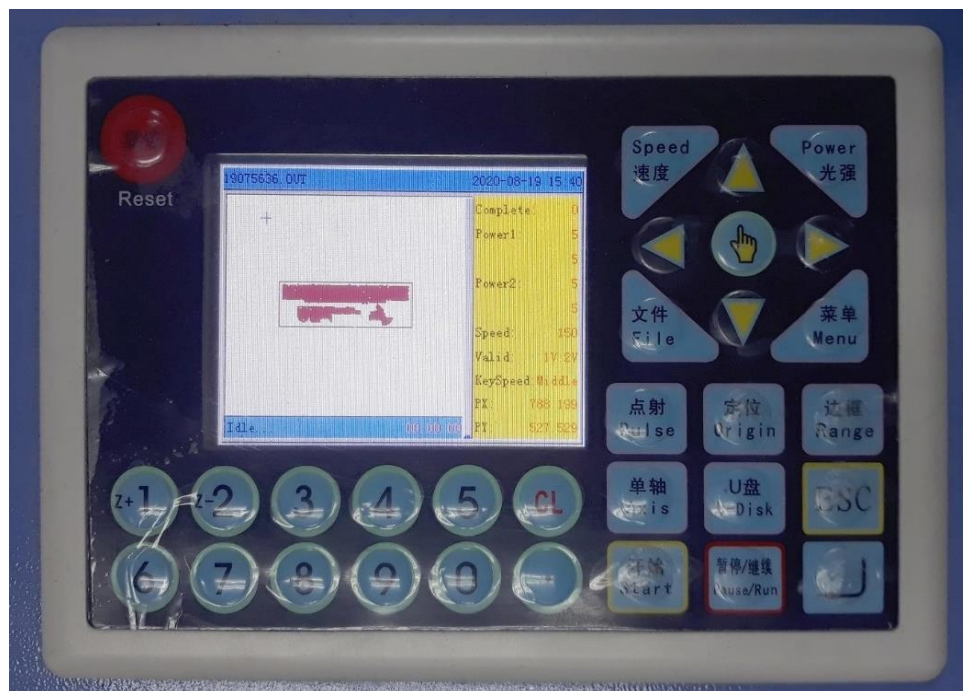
Reset

19075636.OUT
2020-08-19 15:40
Complete: 0
Power1: 5
5
Power2: 5
5
Speed: 150
Valid: 1V 2V
KeySpeed: Middle
PX: 788 139
PY: 527 529
Idle... 00:00:00

Speed
速度

Power
光强

文件
File

菜单
Menu

点射
Pulse

定位
Origin

边框
Range

单轴
Axis

U盘
U-Disk

ESC

Z+1
Z-2
3
4
5
CL
6
7
8
9
0
-

启动
Start

暂停/继续
Pause/Run